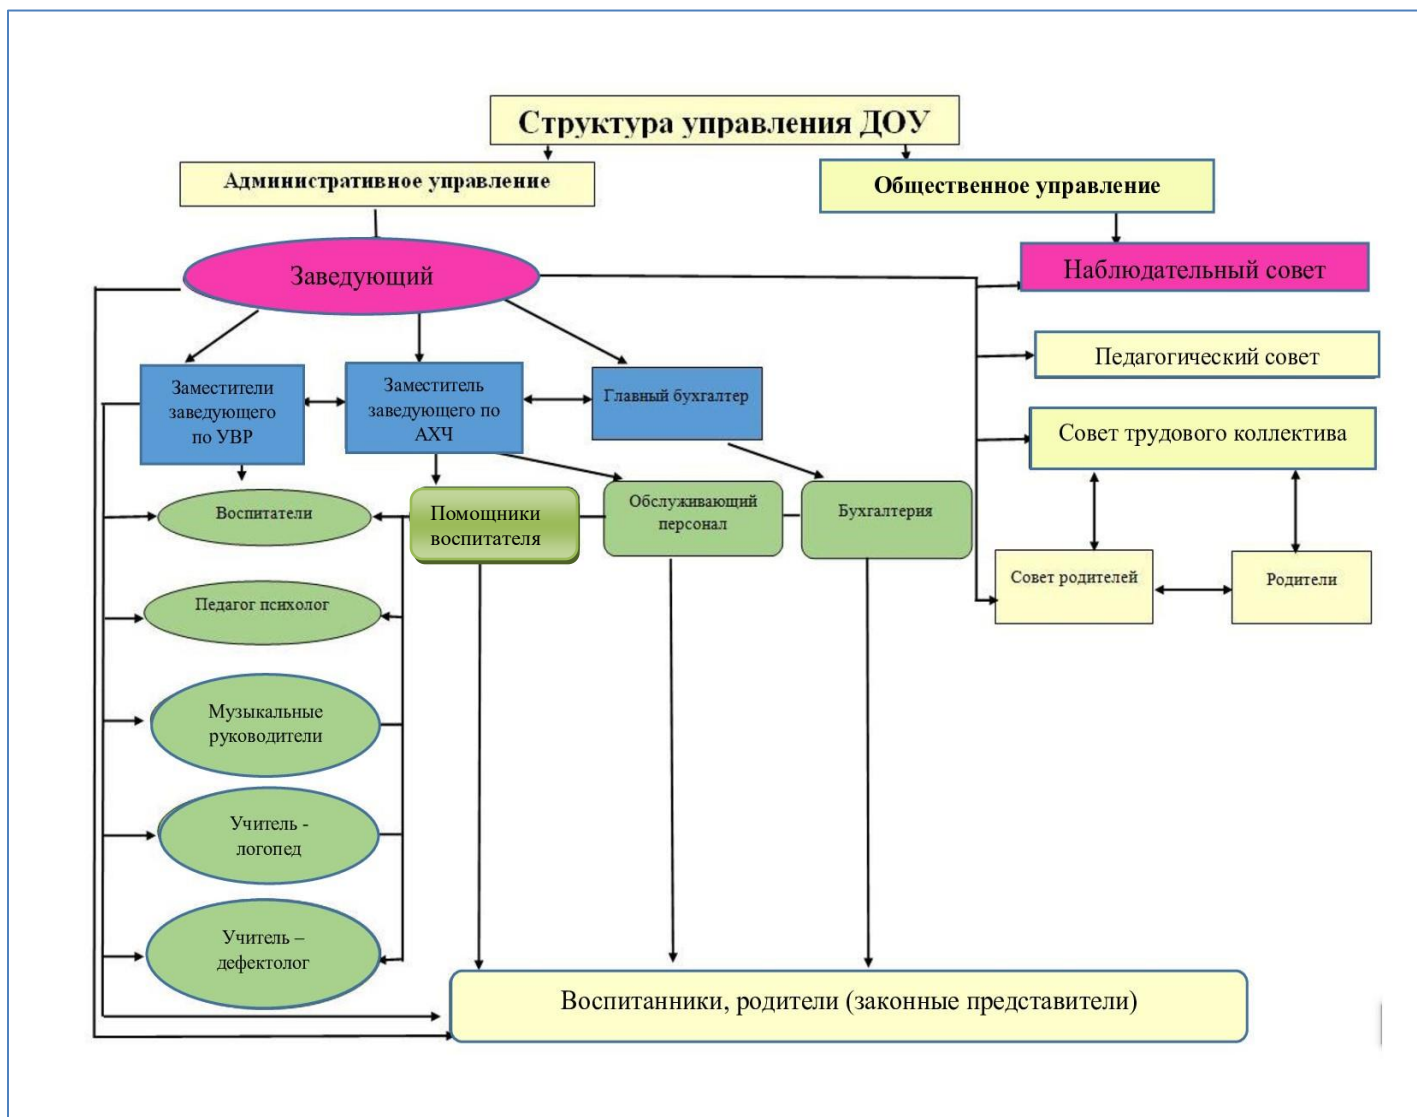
Структура управления ДОУ

Административное управление

Общественное управление

Заведующий

Наблюдательный совет

Педагогический совет

Совет трудового коллектива

Заместители заведующего по УВР

Заместитель заведующего по АХЧ

Главный бухгалтер

Воспитатели

Помощники воспитателя

Обслуживающий персонал

Бухгалтерия

Совет родителей

Родители

Педагог психолог

Музыкальные руководители

Учитель - логопед

Учитель – дефектолог

Воспитанники, родители (законные представители)